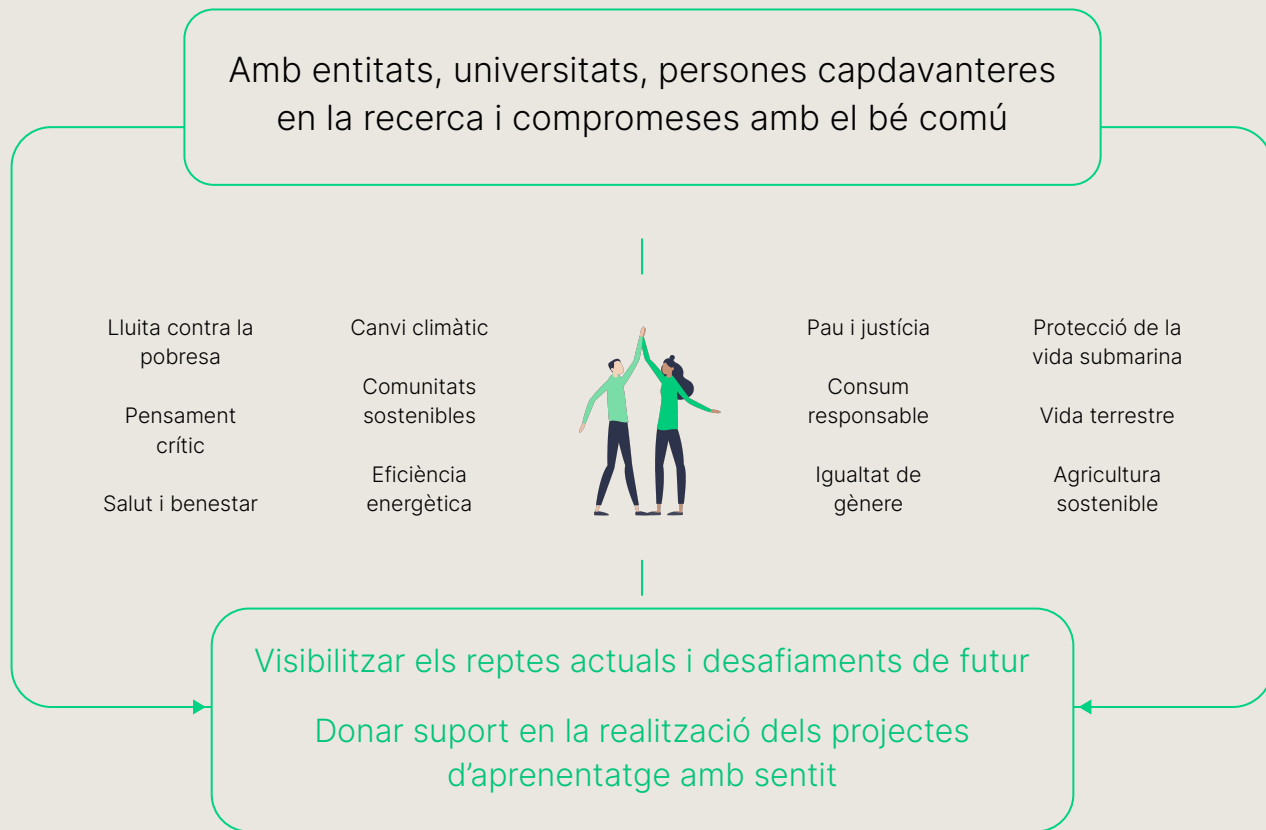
Amb entitats, universitats, persones capdavanteres en la recerca i compromeses amb el bé comú

Lluita contra la pobresa

Pensament crític

Salut i benestar

Canvi climàtic

Comunitats sostenibles

Eficiència energètica

Pau i justícia

Consum responsable

Igualtat de gènere

Protecció de la vida submarina

Vida terrestre

Agricultura sostenible

Visibilitzar els reptes actuals i desafiaments de futur

Donar suport en la realització dels projectes d’aprenentatge amb sentit